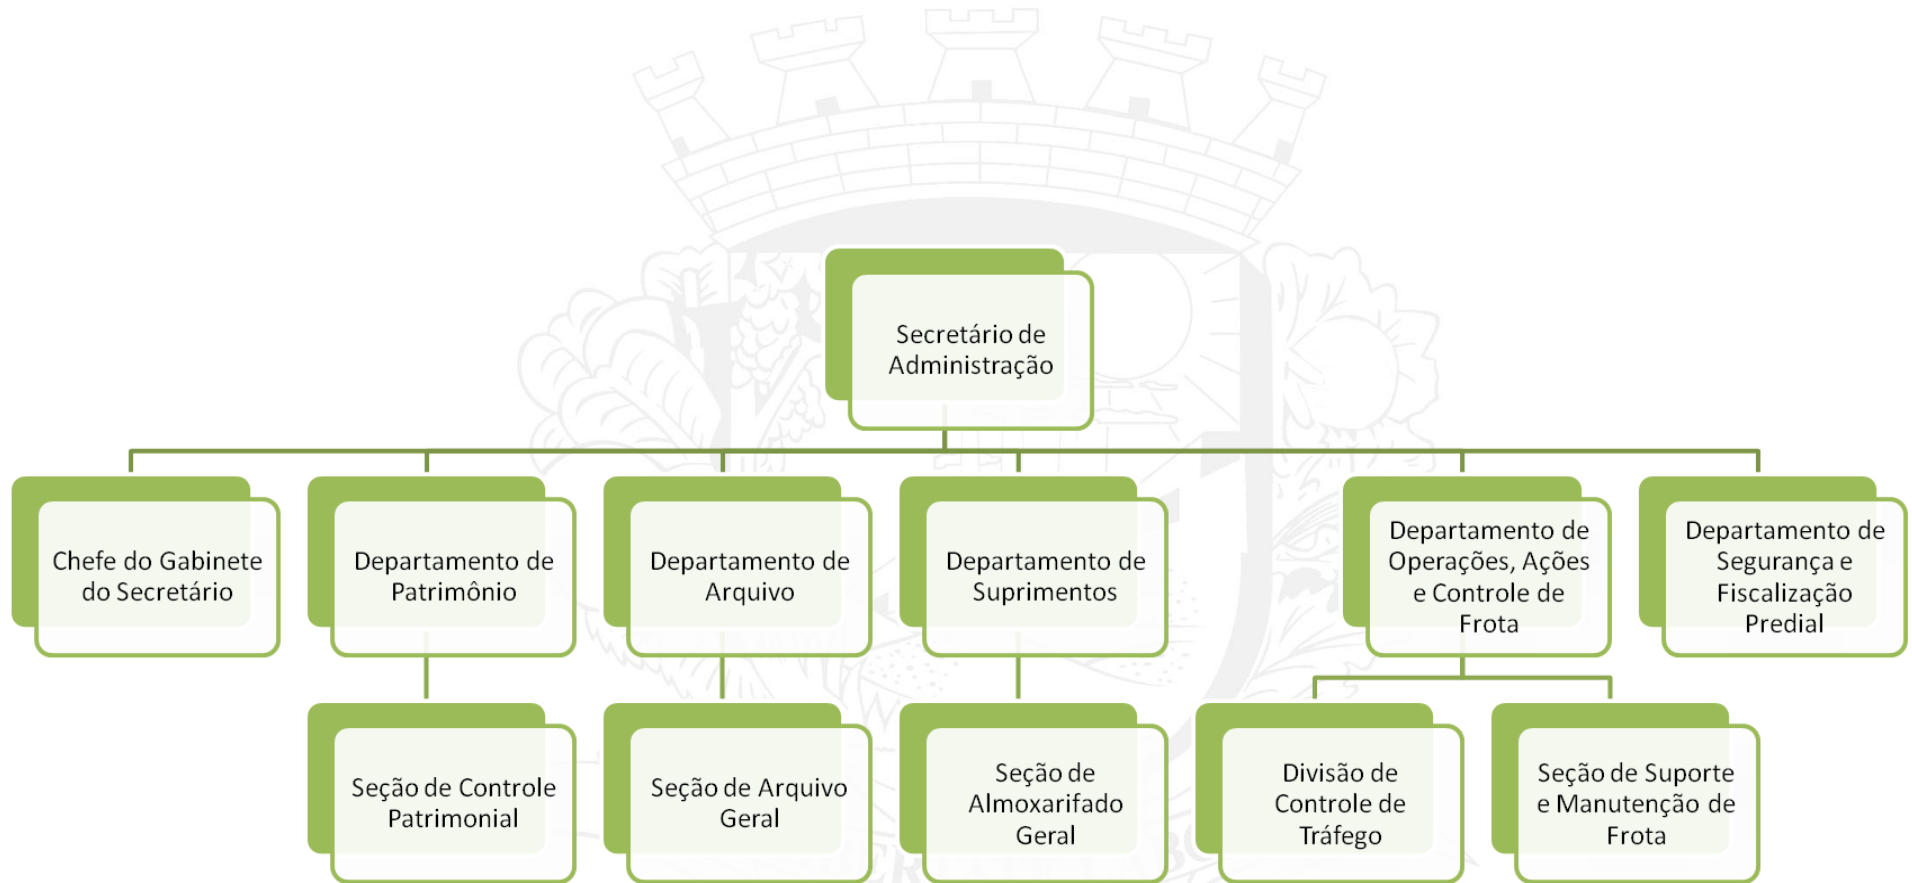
Secretário de Administração

Chefe do Gabinete do Secretário

Departamento de Patrimônio

Departamento de Arquivo

Departamento de Suprimentos

Departamento de Operações, Ações e Controle de Frota

Departamento de Segurança e Fiscalização Predial

Seção de Controle Patrimonial

Seção de Arquivo Geral

Seção de Almoxarifado Geral

Divisão de Controle de Tráfego

Seção de Suporte e Manutenção de Frota